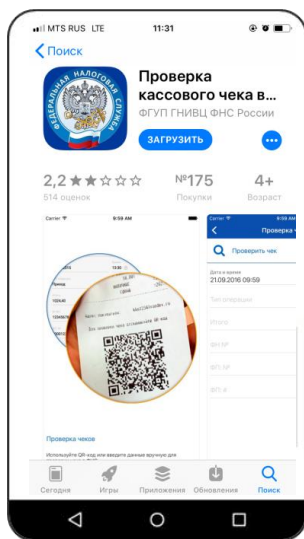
MTS RUS LTE 11:31

Поиск

ФЕДЕРАЛЬНАЯ НАЛОГОВАЯ СЛУЖБА

Проверка кассового чека в...

ФГУП ГНИВЦ ФНС России

ЗАГРУЗИТЬ

2,2 ★★☆☆☆
514 оценок

№175
Покупки

4+
Возраст

Carrier 9:59 AM

Проверка чеков

Используйте QR-код или введите данные вручную для

Carrier 9:59 AM

Проверка

Проверить чек

Дата и время
21.09.2016 09:59

Тип операции

Итого

ФН №

ФП №

ФД №

Сегодня Игры Приложения Обновления Поиск